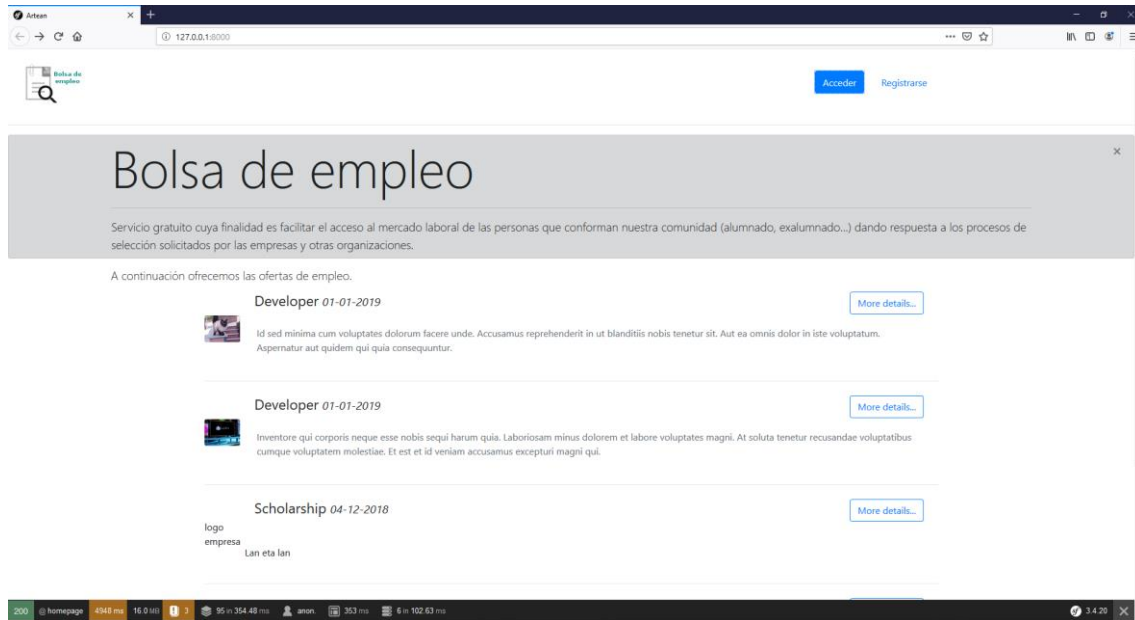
Artean
127.0.0.1:8000

Bolsa de empleo

Acceder Registrarse

×

Bolsa de empleo

Servicio gratuito cuya finalidad es facilitar el acceso al mercado laboral de las personas que conforman nuestra comunidad (alumnado, exalumnado...) dando respuesta a los procesos de selección solicitados por las empresas y otras organizaciones.

A continuación ofrecemos las ofertas de empleo.

Developer *01-01-2019*

More details...

Id sed minima cum voluptates dolorum facere unde. Accusamus reprehenderit in ut blanditiis nobis tenetur sit. Aut ea omnis dolor in iste voluptatum. Aspernatur aut quidem qui quia consequuntur.

Developer *01-01-2019*

More details...

Inventore qui corporis neque esse nobis sequi harum quia. Laboriosam minus dolorem et labore voluptates magni. At soluta tenetur recusandae voluptatibus cumque voluptatem molestiae. Et est et id veniam accusamus excepturi magni qui.

Scholarship *04-12-2018*

More details...

logo empresa

Lan eta lan

200 @homepage 4948 ms 16.0 MB 3 95 in 354.48 ms anon. 353 ms 6 in 102.63 ms 3.4.20